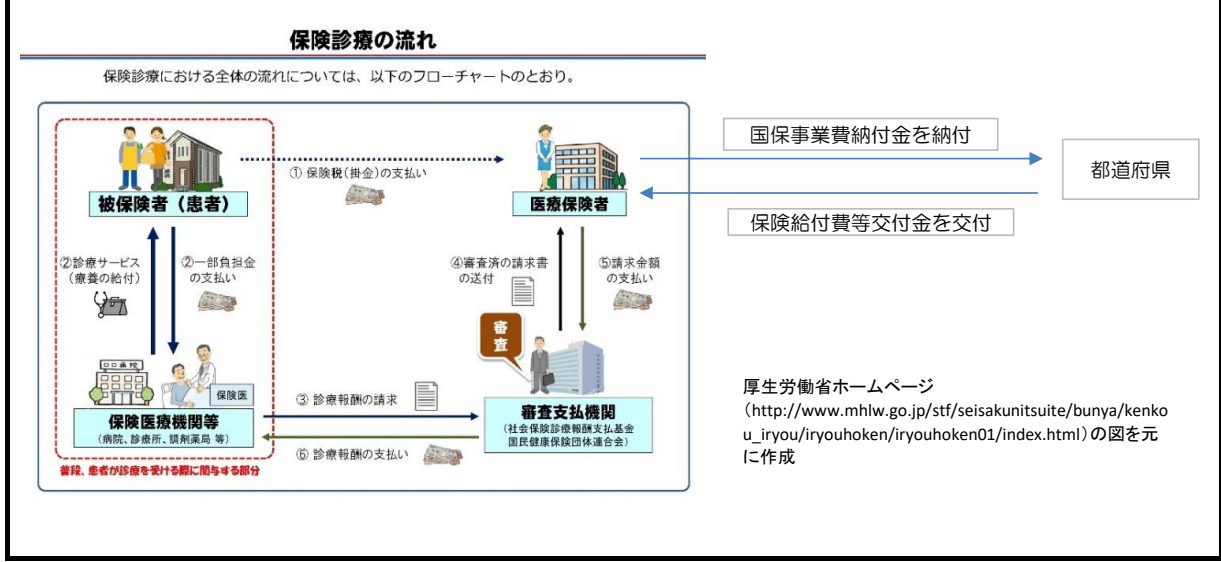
保険診療の流れ

保険診療における全体の流れについては、以下のフローチャートのとおり。

被保険者（患者）

① 保険税（掛金）の支払い

医療保険者

国保事業費納付金を納付

都道府県

保険給付費等交付金を交付

②診療サービス（療養の給付）

②一部負担金の支払い

④審査済の請求書の送付

⑤請求金額の支払い

審査

〇〇病院

保険医

保険医療機関等
（病院、診療所、調剤薬局 等）

③ 診療報酬の請求

審査支払機関
（社会保険診療報酬支払基金
国民健康保険団体連合会）

⑥ 診療報酬の支払い

普段、患者が診療を受ける際に関与する部分

厚生労働省ホームページ
（http://www.mhlw.go.jp/stf/seisakunitsuite/bunya/kenkou_iryou/iryouhoken/iryouhoken01/index.html）の図を元に作成